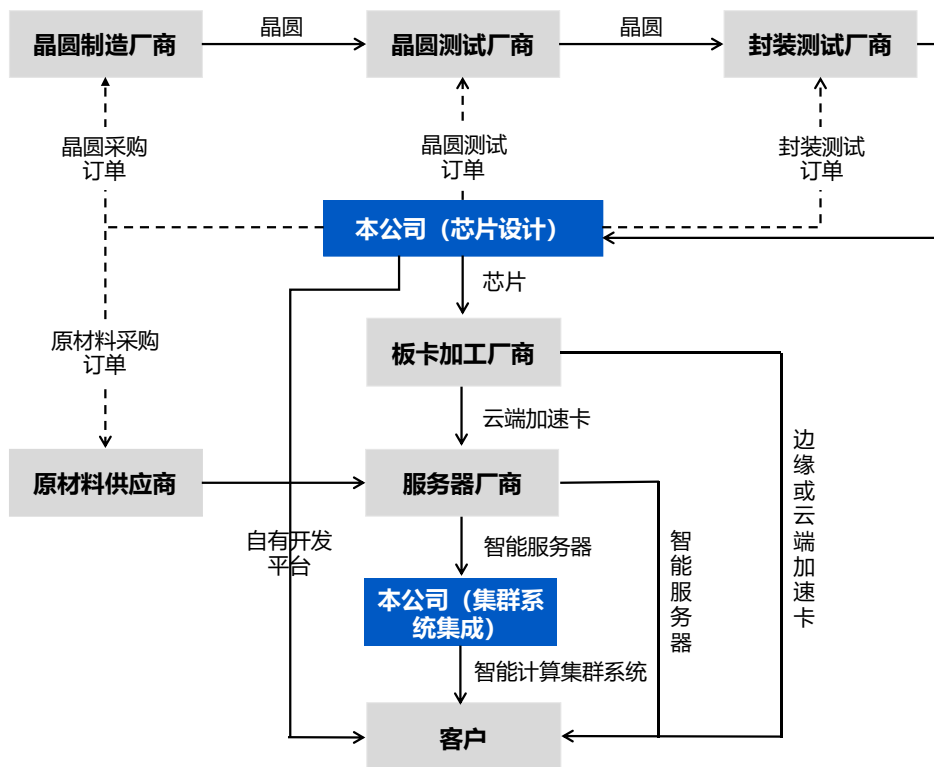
晶圆制造厂商

晶圆

晶圆测试厂商

晶圆

封装测试厂商

晶圆采购订单

晶圆测试订单

封装测试订单

本公司（芯片设计）

芯片

原材料采购订单

板卡加工厂商

云端加速卡

边缘或云端加速卡

原材料供应商

服务器厂商

自有开发平台

智能服务器

智能服务器

本公司（集群系统集成）

智能计算集群系统

客户